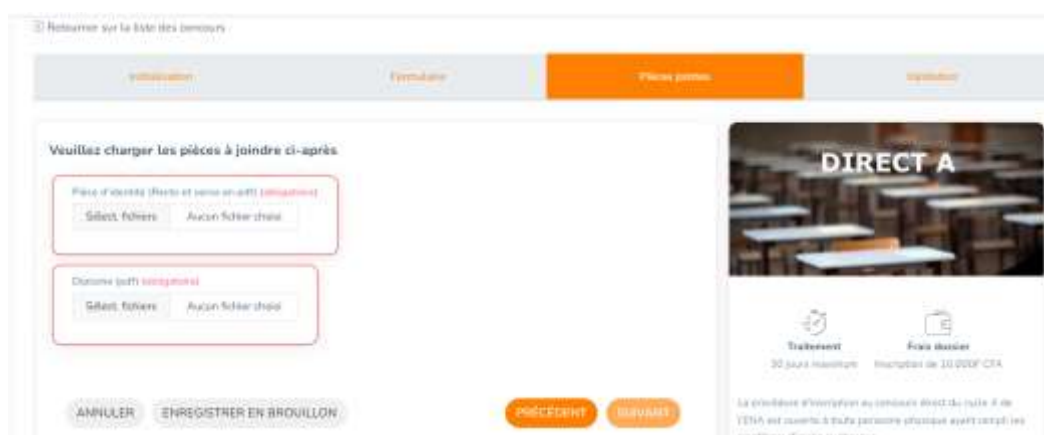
Retourner sur la liste des concours

Initialisation | Formulaire | Pièces jointes | Validation

Veuillez charger les pièces à joindre ci-après

Pièce d'identité (Recto et verso en pdf) (obligatoire)
Sélect. fichiers | Aucun fichier choisi

Diplôme (pdf) (obligatoire)
Sélect. fichiers | Aucun fichier choisi

ANNULER ENREGISTRER EN BROUILLON

PRÉCÉDENT SUIVANT

DIRECT A

Traitement
30 jours maximum

Frais dossier
Inscription de 10.000F CFA

La procédure d'inscription au concours direct du cycle A de l'ENA est ouverte à toute personne physique ayant rempli les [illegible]